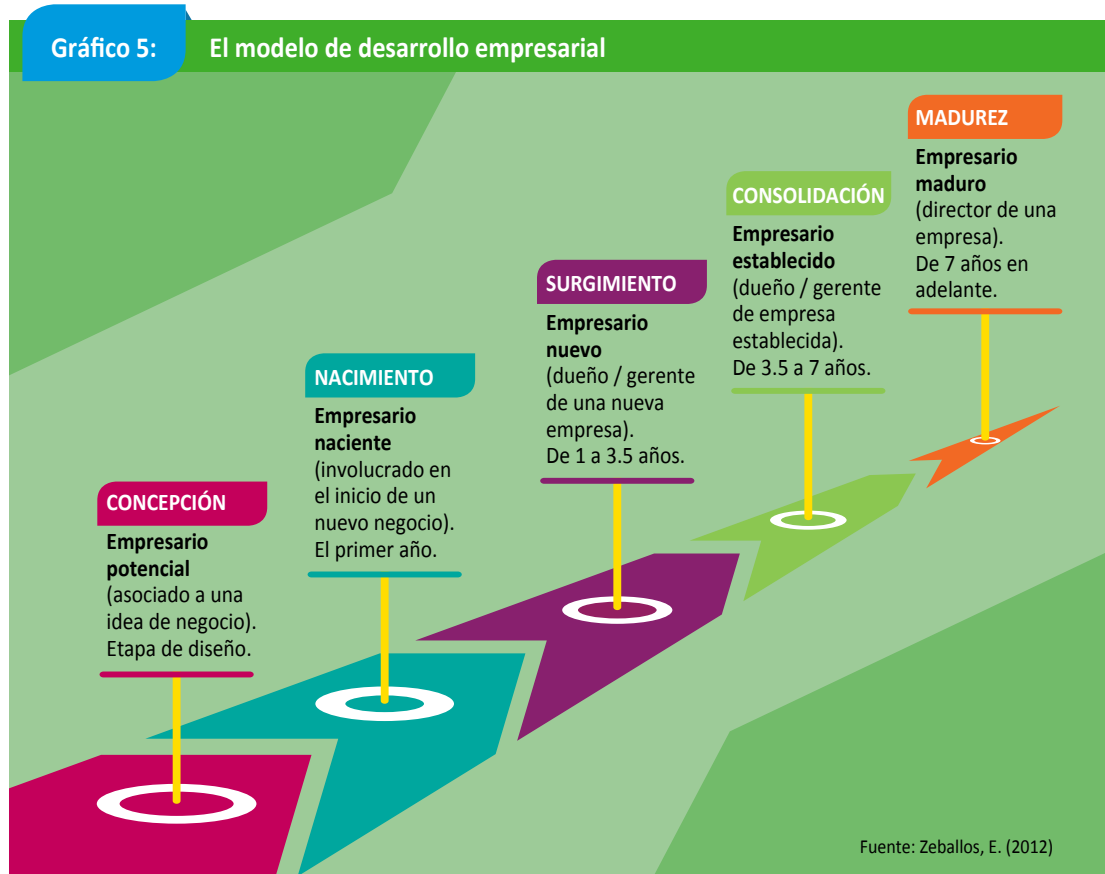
Gráfico 5: El modelo de desarrollo empresarial

CONCEPCIÓN
Empresario potencial
(asociado a una idea de negocio).
Etapa de diseño.

NACIMIENTO
Empresario naciente
(involucrado en el inicio de un nuevo negocio).
El primer año.

SURGIMIENTO
Empresario nuevo
(dueño / gerente de una nueva empresa).
De 1 a 3.5 años.

CONSOLIDACIÓN
Empresario establecido
(dueño / gerente de empresa establecida).
De 3.5 a 7 años.

MADUREZ
Empresario maduro
(director de una empresa).
De 7 años en adelante.

Fuente: Zeballos, E. (2012)